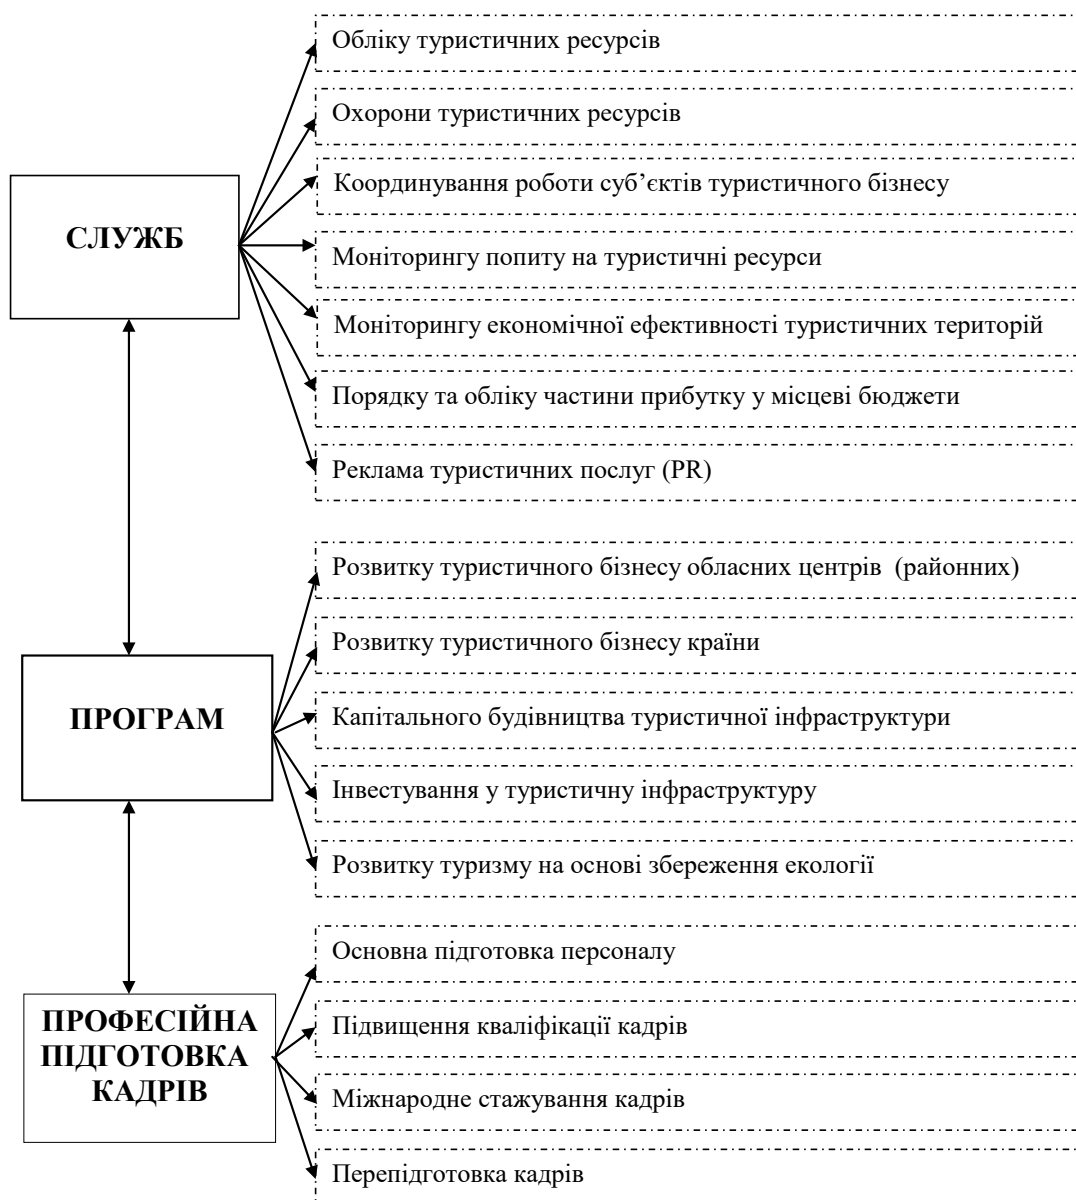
СЛУЖБ

Обліку туристичних ресурсів

Охорони туристичних ресурсів

Координування роботи суб'єктів туристичного бізнесу

Моніторингу попиту на туристичні ресурси

Моніторингу економічної ефективності туристичних територій

Порядку та обліку частини прибутку у місцеві бюджети

Реклама туристичних послуг (PR)

ПРОГРАМ

Розвитку туристичного бізнесу обласних центрів (районних)

Розвитку туристичного бізнесу країни

Капітального будівництва туристичної інфраструктури

Інвестування у туристичну інфраструктуру

Розвитку туризму на основі збереження екології

ПРОФЕСІЙНА ПІДГОТОВКА КАДРІВ

Основна підготовка персоналу

Підвищення кваліфікації кадрів

Міжнародне стажування кадрів

Перепідготовка кадрів